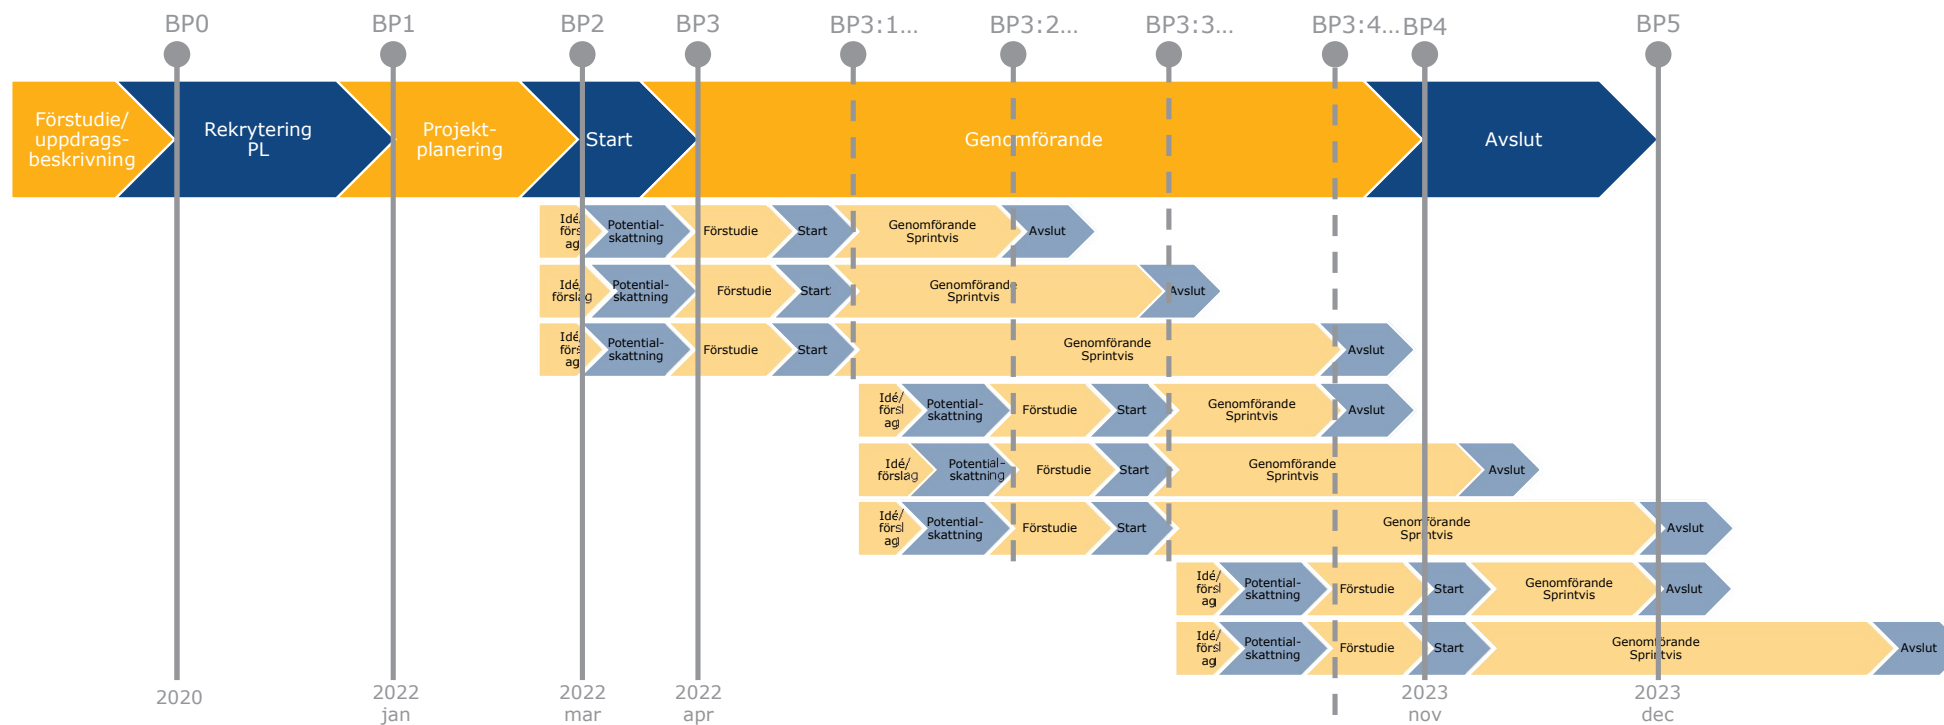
BP0
BP1
BP2
BP3
BP3:1...
BP3:2...
BP3:3...
BP3:4...
BP4
BP5

Förstudie/ uppdrags-beskrivning
Rekrytering PL
Projekt-planering
Start
Genomförande
Avslut

Idé/ försl ag
Potential-skattning
Förstudie
Start
Genomförande Sprintvis
Avslut

Idé/ förslag
Potential-skattning
Förstudie
Start
Genomförande Sprintvis
Avslut

Idé/ förs ag
Potential-skattning
Förstudie
Start
Genomförande Sprintvis
Avslut

Idé/ försl ag
Potential-skattning
Förstudie
Start
Genomförande Sprintvis
Avslut

Idé/ förslag
Potential-skattning
Förstudie
Start
Genomförande Sprintvis
Avslut

Idé/ försl ag
Potential-skattning
Förstudie
Start
Genomförande Sprintvis
Avslut

Idé/ försl ag
Potential-skattning
Förstudie
Start
Genomförande Sprintvis
Avslut

Idé/ försl ag
Potential-skattning
Förstudie
Start
Genomförande Sprintvis
Avslut

2020
2022 jan
2022 mar
2022 apr
2023 nov
2023 dec